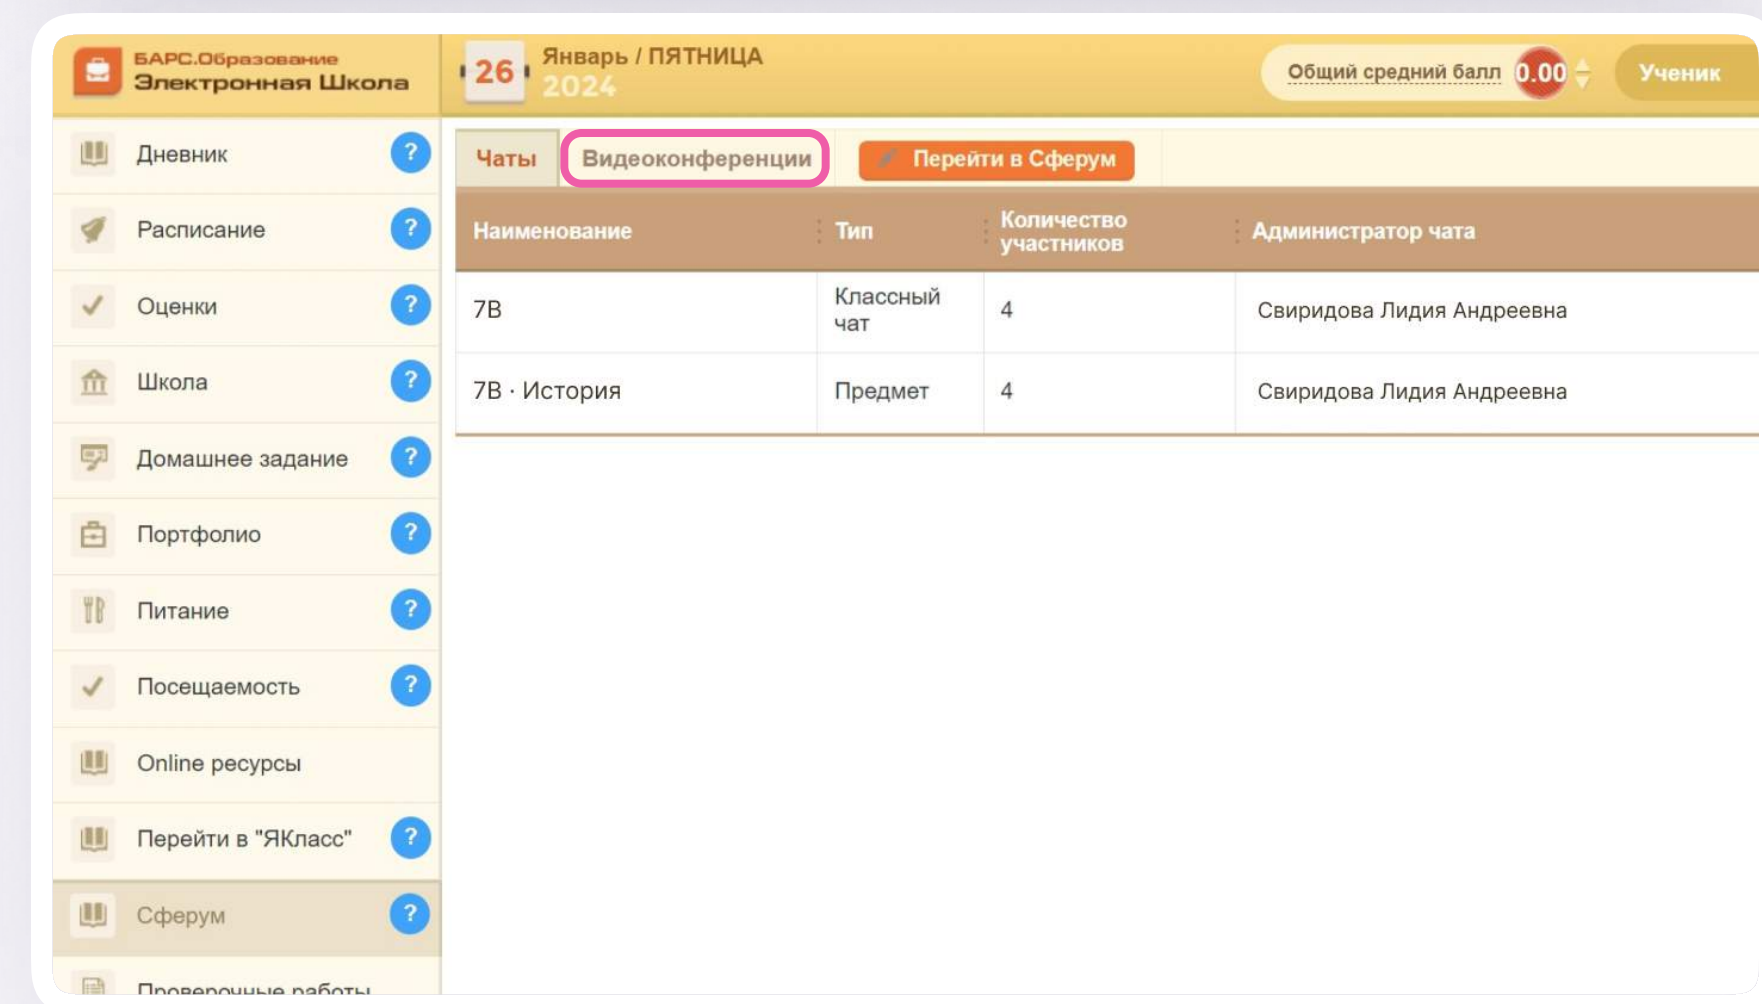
БАРС.Образование
Электронная Школа

26 Январь / ПЯТНИЦА
2024

Общий средний балл 0.00

Ученик

Дневник ?
Расписание ?
Оценки ?
Школа ?
Домашнее задание ?
Портфолио ?
Питание ?
Посещаемость ?
Online ресурсы
Перейти в "ЯКласс" ?
Сферум ?
Проверочные работы

Чаты | Видеоконференции | Перейти в Сферум

| Наименование | Тип | Количество участников | Администратор чата |
|---|---|---|---|
| 7В | Классный чат | 4 | Свиридова Лидия Андреевна |
| 7В · История | Предмет | 4 | Свиридова Лидия Андреевна |